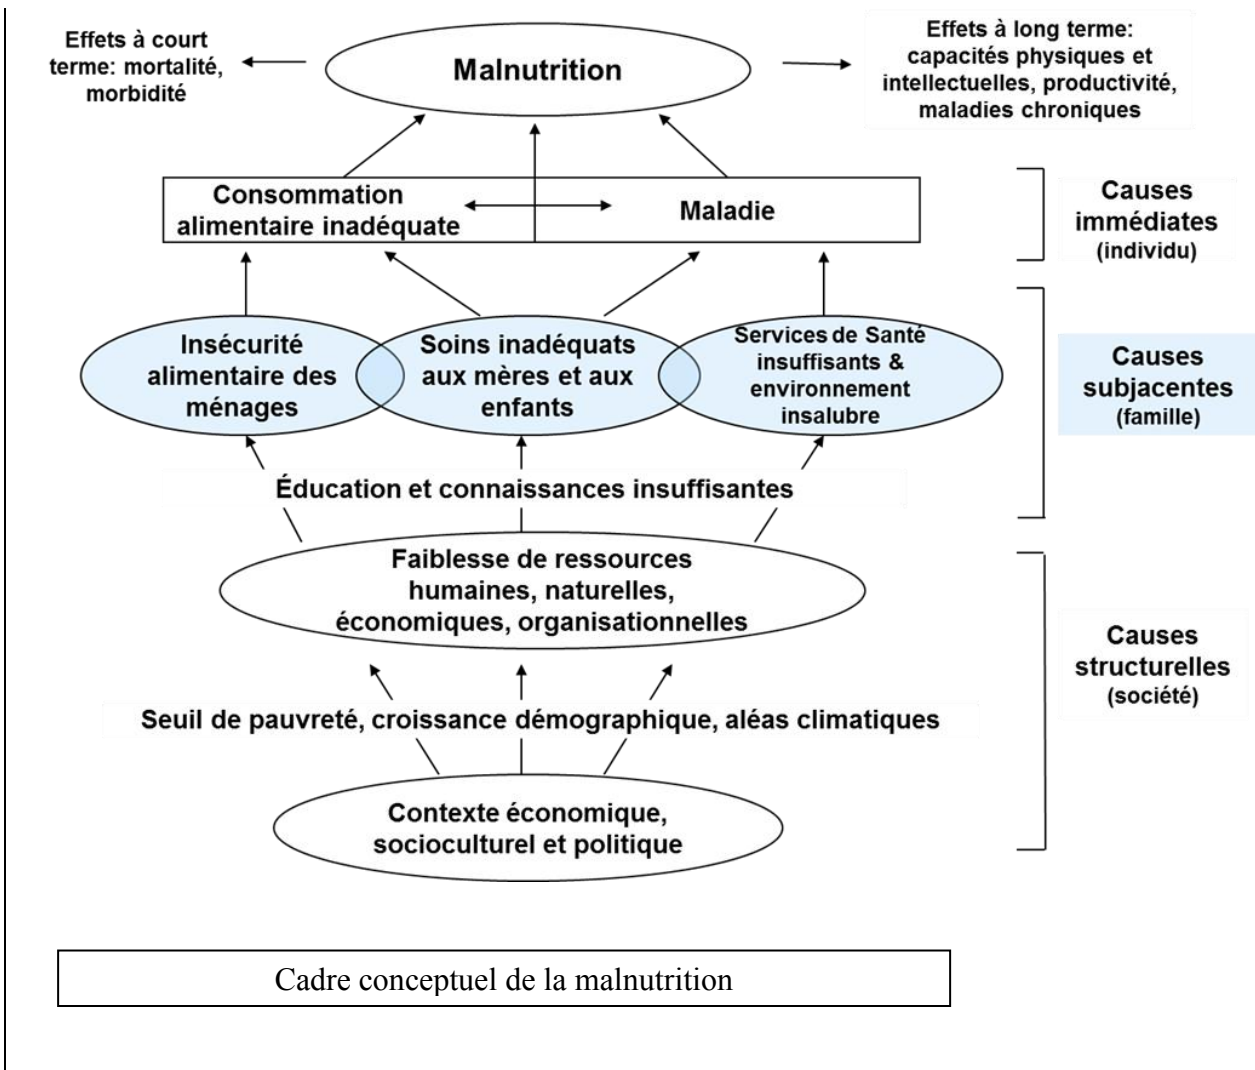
Effets à court terme: mortalité, morbidité

Malnutrition

Effets à long terme: capacités physiques et intellectuelles, productivité, maladies chroniques

Consommation alimentaire inadéquate

Maladie

Causes immédiates (individu)

Insécurité alimentaire des ménages

Soins inadéquats aux mères et aux enfants

Services de Santé insuffisants & environnement insalubre

Causes subjacentes (famille)

Éducation et connaissances insuffisantes

Faiblesse de ressources humaines, naturelles, économiques, organisationnelles

Causes structurelles (société)

Seuil de pauvreté, croissance démographique, aléas climatiques

Contexte économique, socioculturel et politique

Cadre conceptuel de la malnutrition